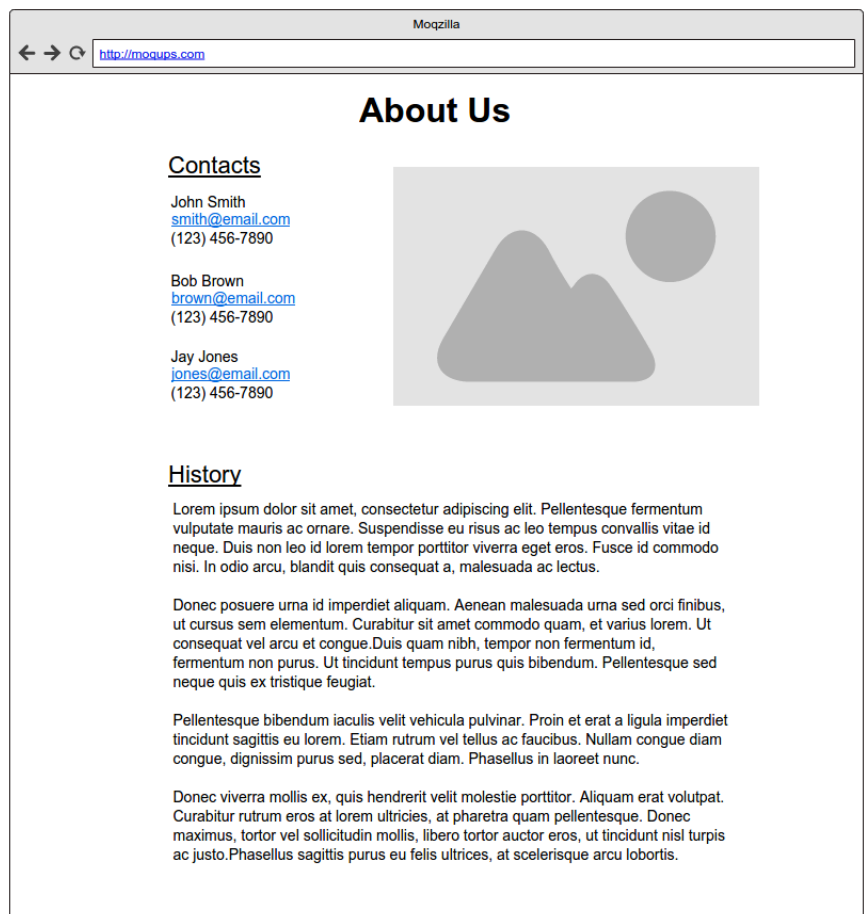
Moqzilla

http://moqups.com

About Us

Contacts

John Smith
smith@email.com
(123) 456-7890

Bob Brown
brown@email.com
(123) 456-7890

Jay Jones
jones@email.com
(123) 456-7890

History

Lorem ipsum dolor sit amet, consectetur adipiscing elit. Pellentesque fermentum vulputate mauris ac ornare. Suspendisse eu risus ac leo tempus convallis vitae id neque. Duis non leo id lorem tempor porttitor viverra eget eros. Fusce id commodo nisi. In odio arcu, blandit quis consequat a, malesuada ac lectus.

Donec posuere urna id imperdiet aliquam. Aenean malesuada urna sed orci finibus, ut cursus sem elementum. Curabitur sit amet commodo quam, et varius lorem. Ut consequat vel arcu et congue.Duis quam nibh, tempor non fermentum id, fermentum non purus. Ut tincidunt tempus purus quis bibendum. Pellentesque sed neque quis ex tristique feugiat.

Pellentesque bibendum iaculis velit vehicula pulvinar. Proin et erat a ligula imperdiet tincidunt sagittis eu lorem. Etiam rutrum vel tellus ac faucibus. Nullam congue diam congue, dignissim purus sed, placerat diam. Phasellus in laoreet nunc.

Donec viverra mollis ex, quis hendrerit velit molestie porttitor. Aliquam erat volutpat. Curabitur rutrum eros at lorem ultricies, at pharetra quam pellentesque. Donec maximus, tortor vel sollicitudin mollis, libero tortor auctor eros, ut tincidunt nisl turpis ac justo.Phasellus sagittis purus eu felis ultrices, at scelerisque arcu lobortis.